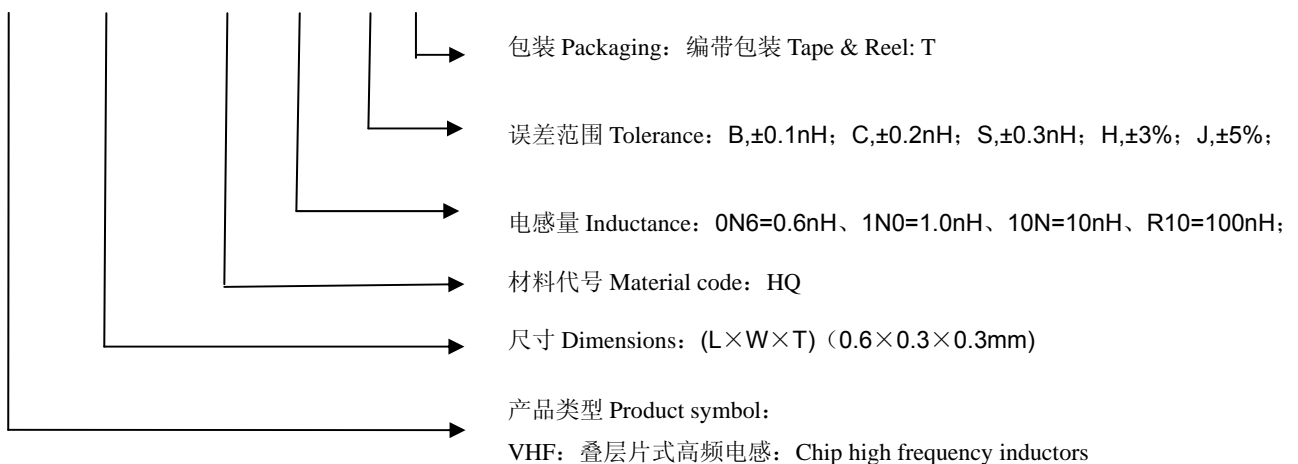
包装 Packaging：编带包装 Tape & Reel: T

误差范围 Tolerance：B,±0.1nH；C,±0.2nH；S,±0.3nH；H,±3%；J,±5%；

电感量 Inductance：0N6=0.6nH、1N0=1.0nH、10N=10nH、R10=100nH；

材料代号 Material code：HQ

尺寸 Dimensions：(L×W×T)（0.6×0.3×0.3mm)

产品类型 Product symbol：

VHF：叠层片式高频电感：Chip high frequency inductors